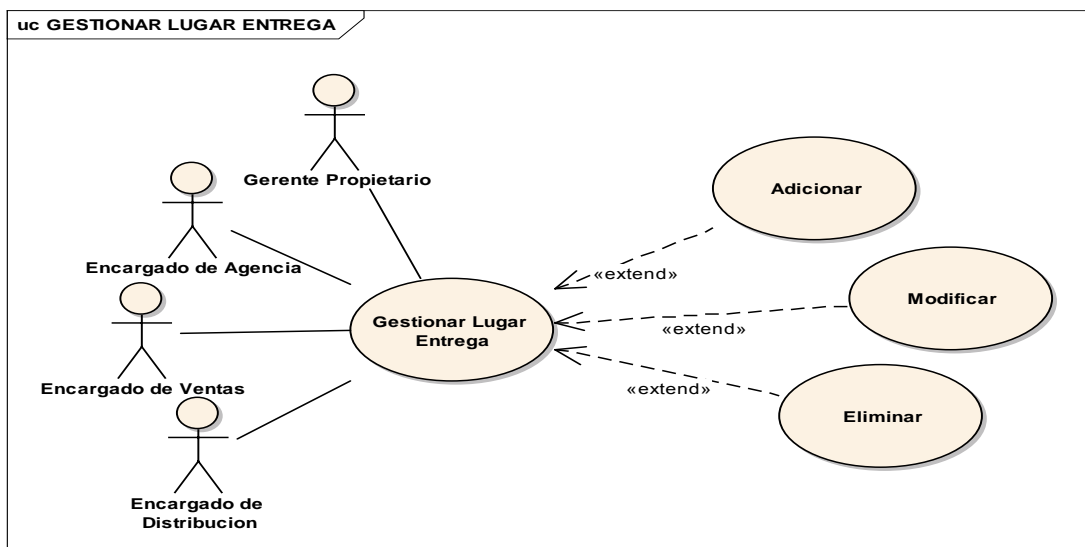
uc GESTIONAR LUGAR ENTREGA

Gerente Propietario

Encargado de Agencia

Encargado de Ventas

Encargado de Distribucion

Gestionar Lugar Entrega

Adicionar

Modificar

Eliminar

«extend»

«extend»

«extend»